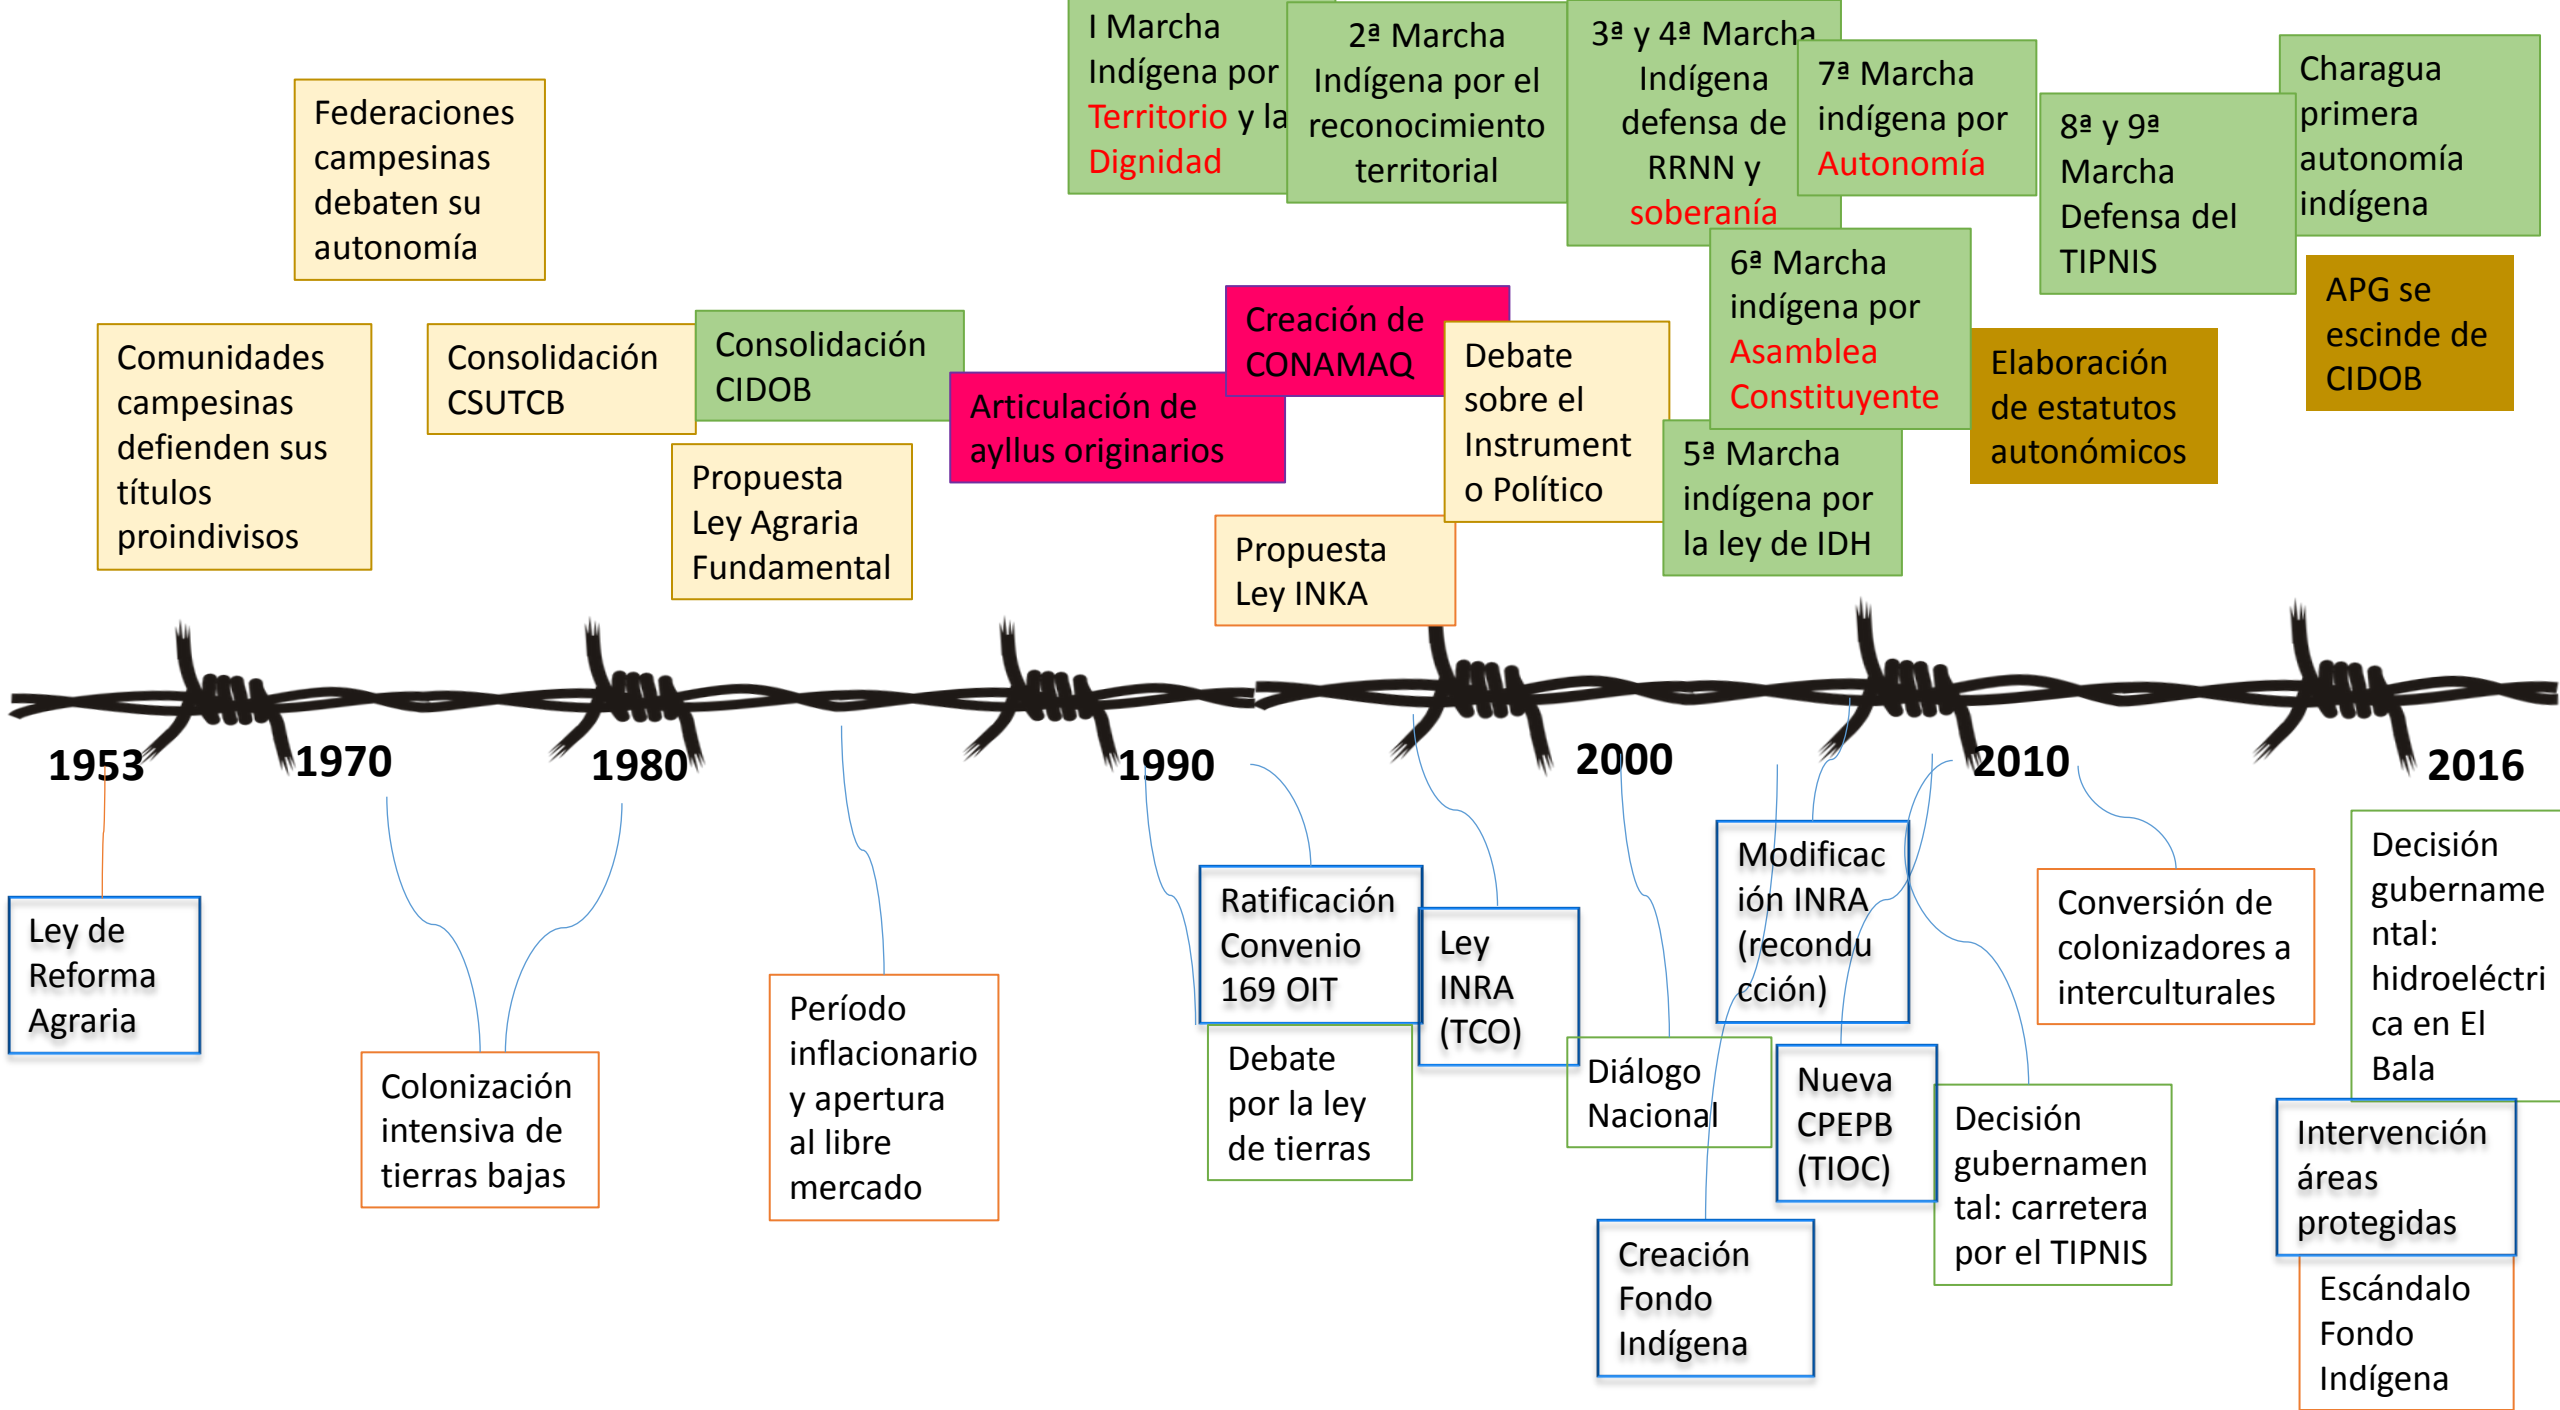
I Marcha Indígena por Territorio y la Dignidad

2ª Marcha Indígena por el reconocimiento territorial

3ª y 4ª Marcha Indígena defensa de RRNN y soberanía

7ª Marcha indígena por Autonomía

8ª y 9ª Marcha Defensa del TIPNIS

Charagua primera autonomía indígena

Federaciones campesinas debaten su autonomía

Comunidades campesinas defienden sus títulos proindivisos

Consolidación CSUTCB

Consolidación CIDOB

Creación de CONAMAQ

Articulación de ayllus originarios

Debate sobre el Instrumento Político

6ª Marcha indígena por Asamblea Constituyente

Elaboración de estatutos autonómicos

APG se escinde de CIDOB

Propuesta Ley Agraria Fundamental

Propuesta Ley INKA

5ª Marcha indígena por la ley de IDH

1953

1970

1980

1990

2000

2010

2016

Ley de Reforma Agraria

Colonización intensiva de tierras bajas

Período inflacionario y apertura al libre mercado

Ratificación Convenio 169 OIT

Debate por la ley de tierras

Ley INRA (TCO)

Diálogo Nacional

Creación Fondo Indígena

Modificación INRA (reconducción)

Nueva CPEPB (TIOC)

Decisión gubernamental: carretera por el TIPNIS

Conversión de colonizadores a interculturales

Decisión gubernamental: hidroeléctrica en El Bala

Intervención áreas protegidas

Escándalo Fondo Indígena